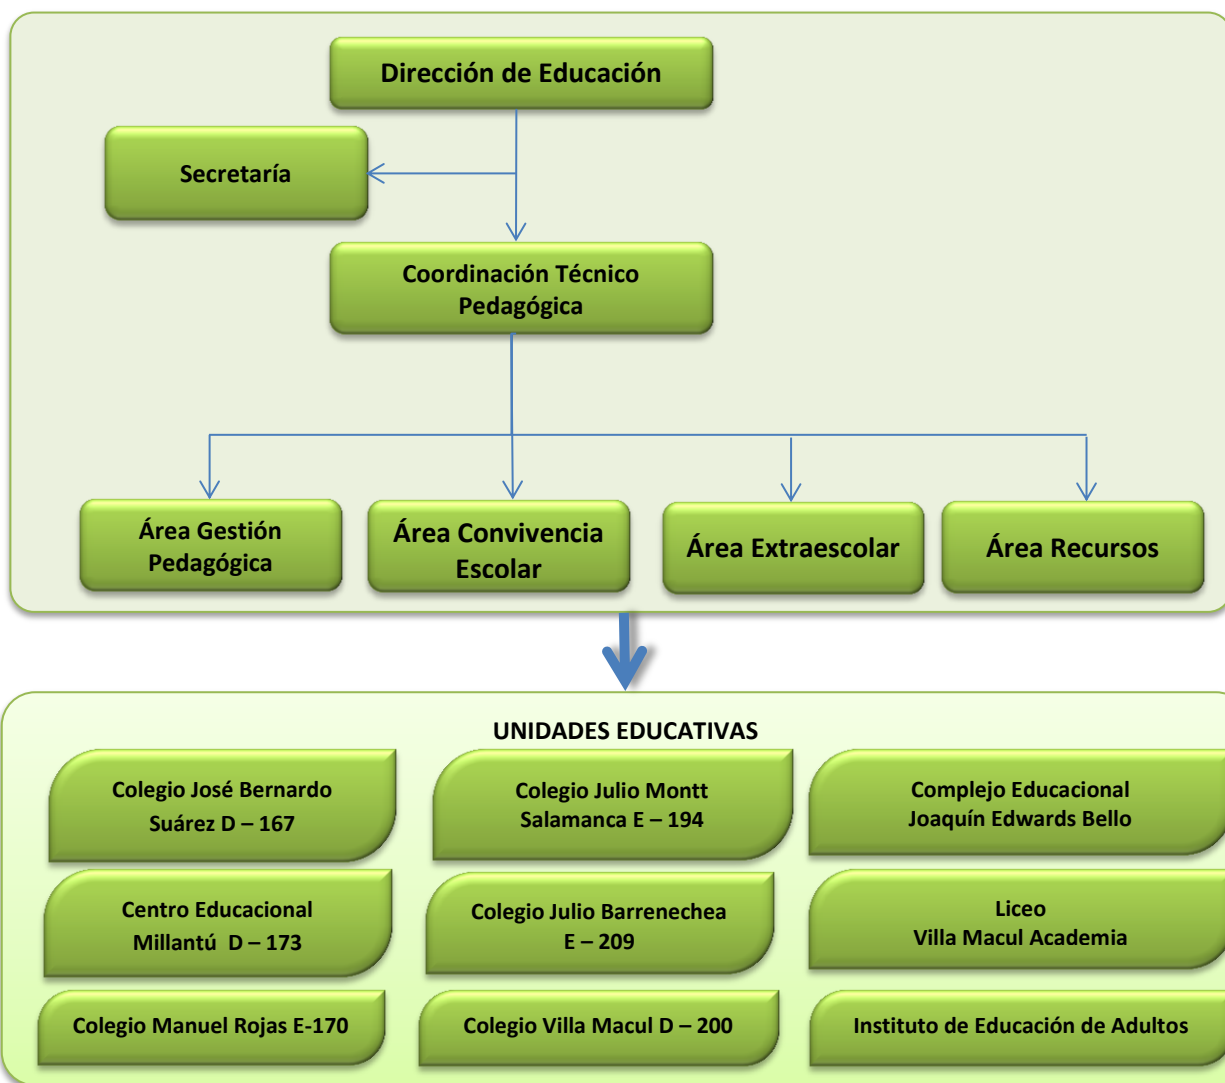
Dirección de Educación

Secretaría

Coordinación Técnico Pedagógica

Área Gestión Pedagógica

Área Convivencia Escolar

Área Extraescolar

Área Recursos

UNIDADES EDUCATIVAS

Colegio José Bernardo Suárez D – 167

Colegio Julio Montt Salamanca E – 194

Complejo Educacional Joaquín Edwards Bello

Centro Educacional Millantú D – 173

Colegio Julio Barrenechea E – 209

Liceo Villa Macul Academia

Colegio Manuel Rojas E-170

Colegio Villa Macul D – 200

Instituto de Educación de Adultos